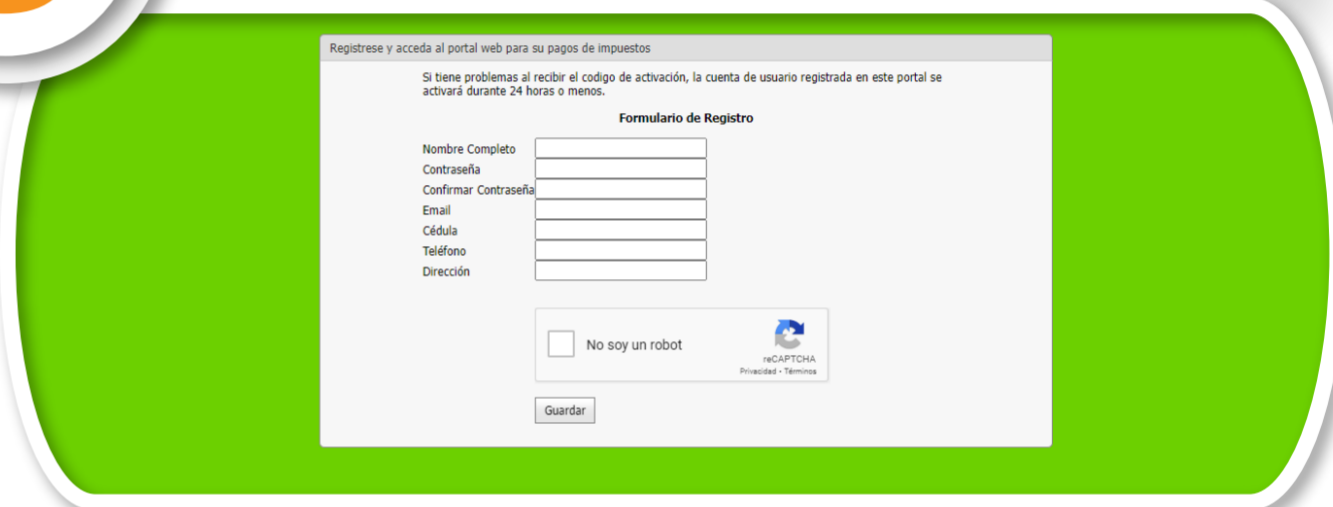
Registrese y acceda al portal web para su pagos de impuestos

Si tiene problemas al recibir el codigo de activación, la cuenta de usuario registrada en este portal se activará durante 24 horas o menos.

Formulario de Registro

Nombre Completo
Contraseña
Confirmar Contraseña
Email
Cédula
Teléfono
Dirección

No soy un robot
reCAPTCHA
Privacidad - Términos

Guardar